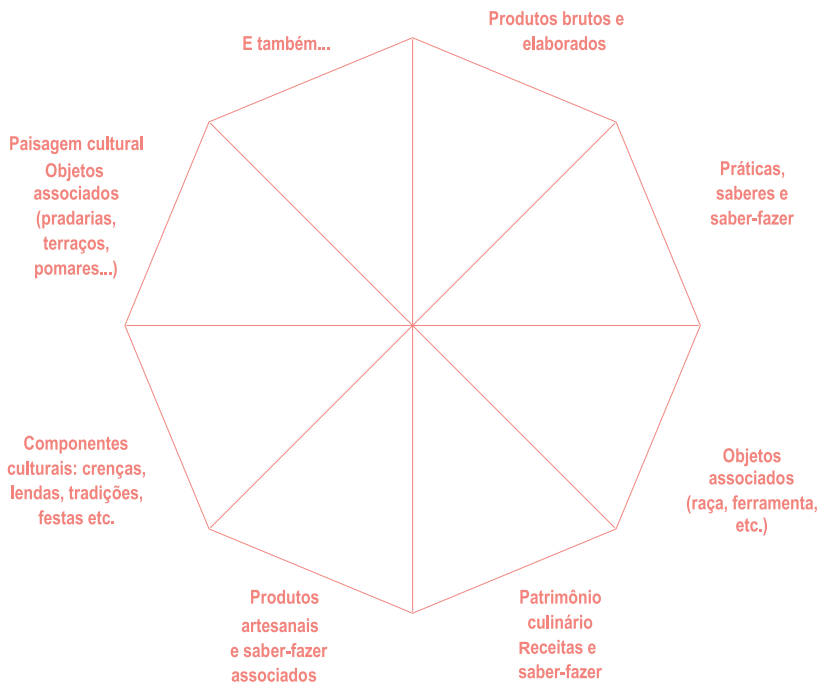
E também...

Produtos brutos e elaborados

Paisagem cultural Objetos associados (pradarias, terraços, pomares...)

Práticas, saberes e saber-fazer

Componentes culturais: crenças, lendas, tradições, festas etc.

Objetos associados (raça, ferramenta, etc.)

Produtos artesanais e saber-fazer associados

Patrimônio culinário Receitas e saber-fazer